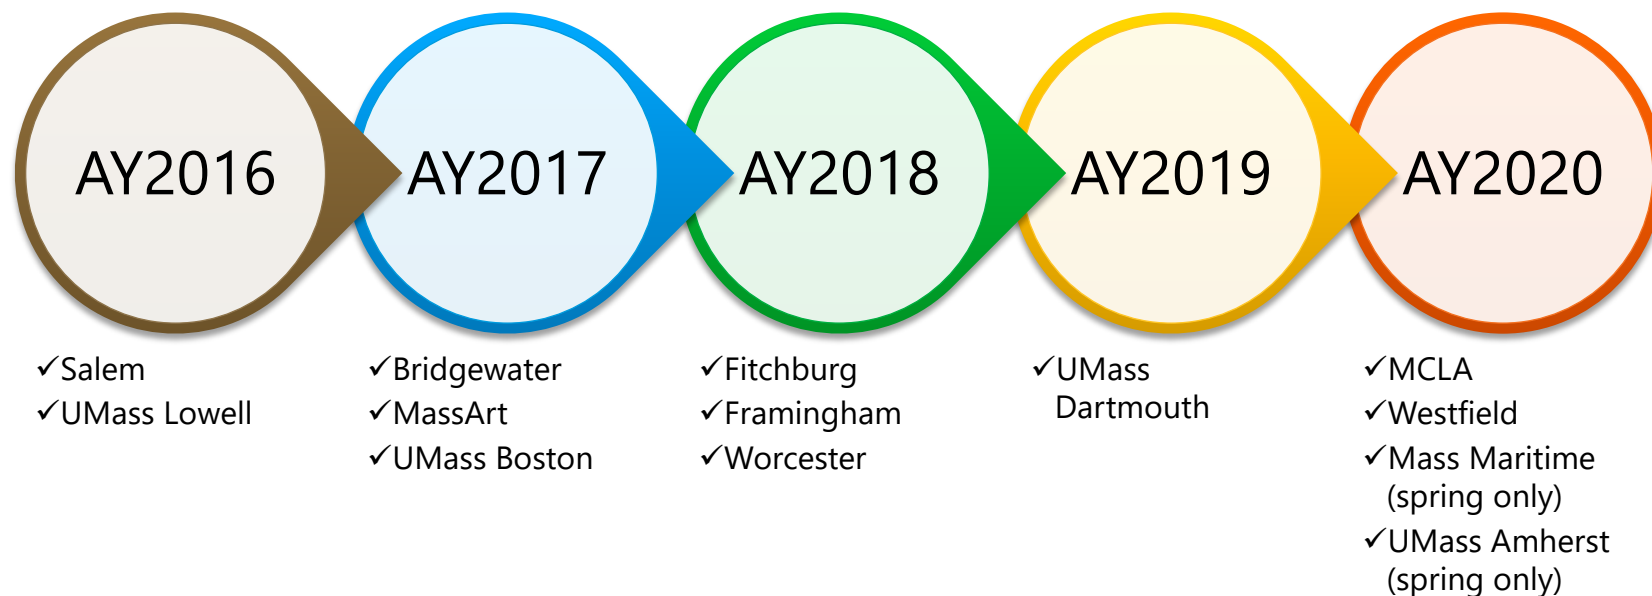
AY2016

AY2017

AY2018

AY2019

AY2020

✓Salem
✓UMass Lowell

✓Bridgewater
✓MassArt
✓UMass Boston

✓Fitchburg
✓Framingham
✓Worcester

✓UMass Dartmouth

✓MCLA
✓Westfield
✓Mass Maritime (spring only)
✓UMass Amherst (spring only)